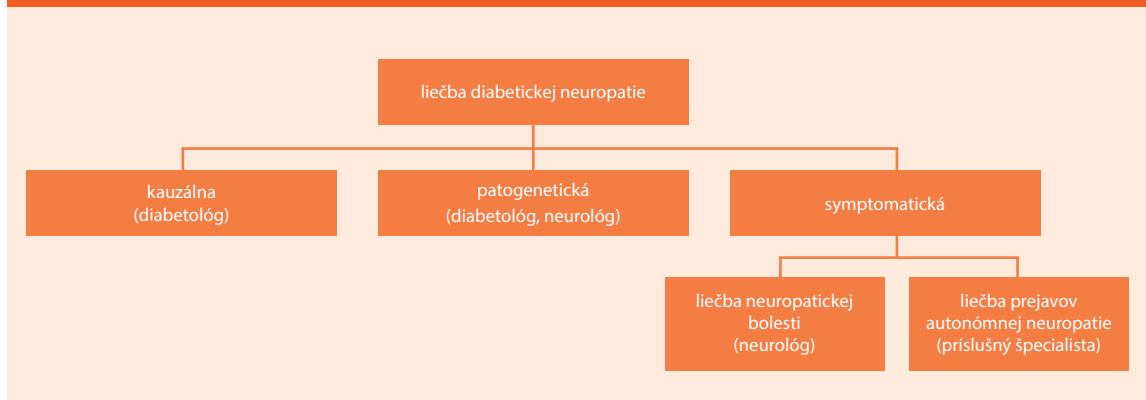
liečba diabetickej neuropatie

kauzálna
(diabetológ)

patogenetická
(diabetológ, neurológ)

symptomatická

liečba neuropatickej bolesti
(neurológ)

liečba prejavov autonómnej neuropatie
(príslušný špecialista)